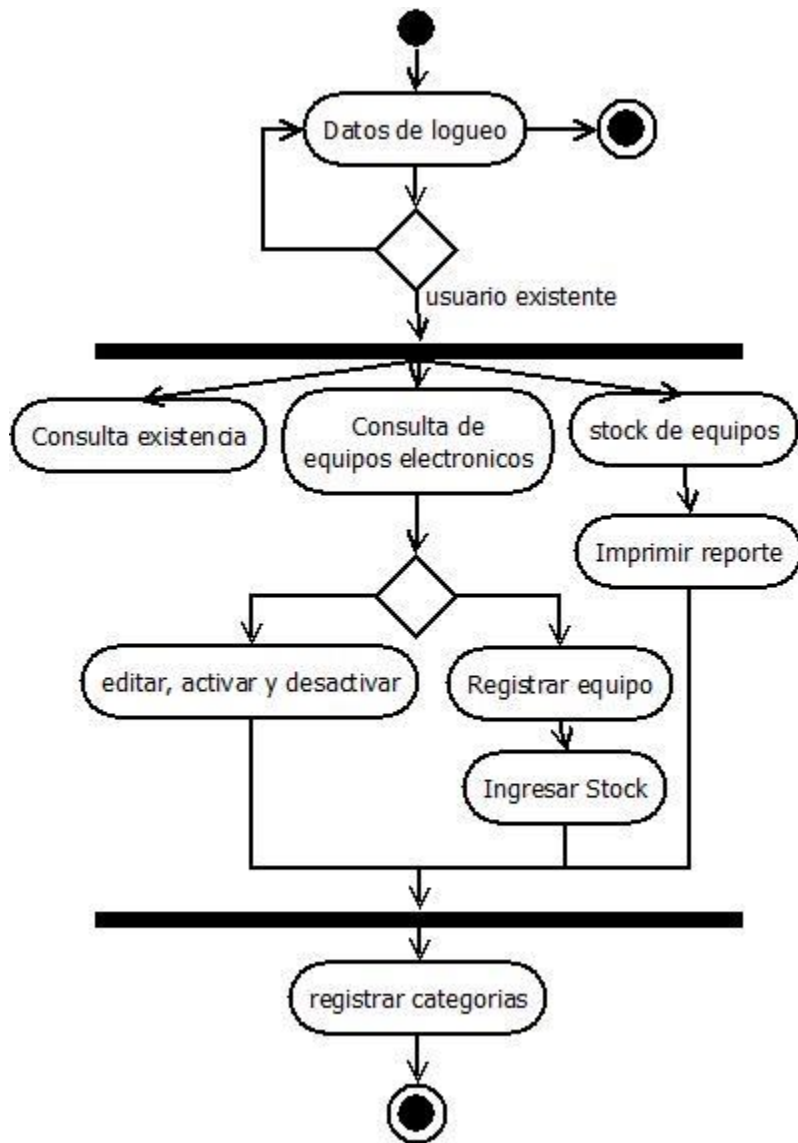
Datos de logueo

usuario existente

Consulta existencia

Consulta de equipos electronicos

stock de equipos

Imprimir reporte

editar, activar y desactivar

Registrar equipo

Ingresar Stock

registrar categorias